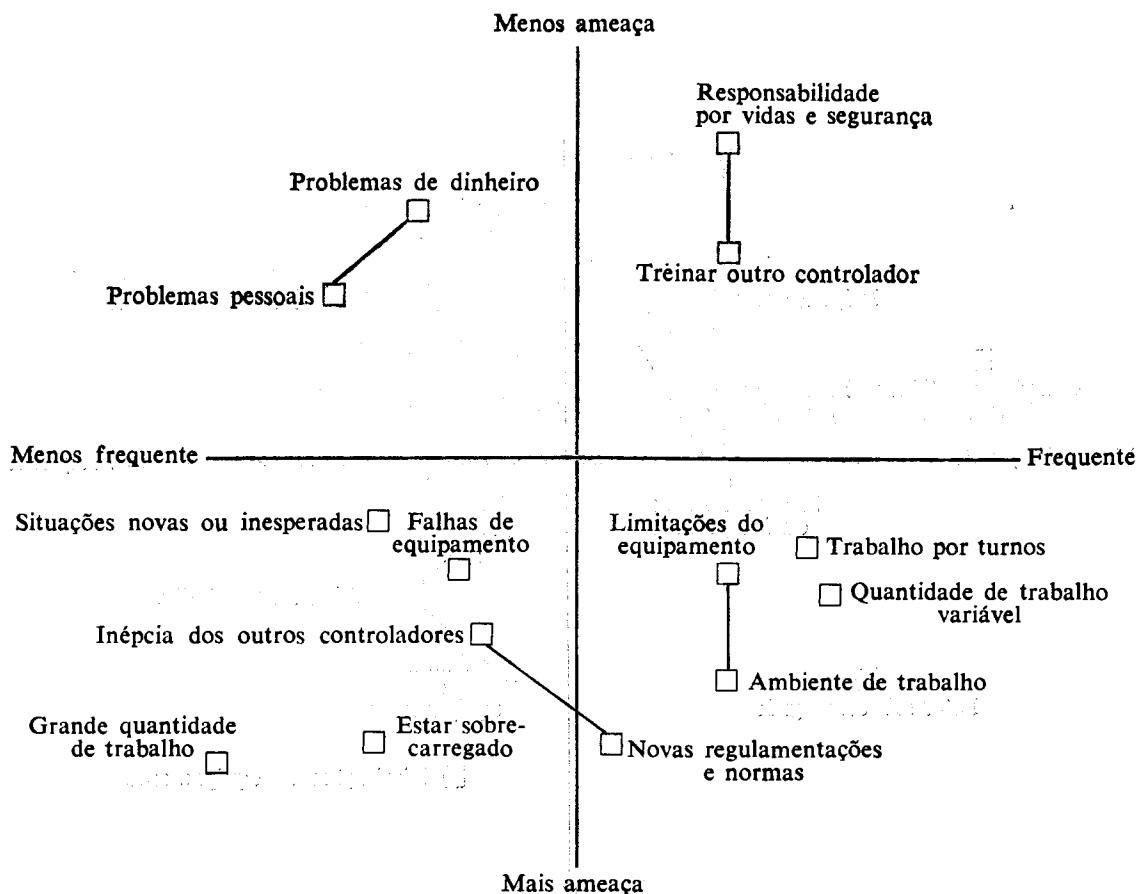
Menos ameaça

Responsabilidade por vidas e segurança

Problemas de dinheiro

Treinar outro controlador

Problemas pessoais

Menos frequente

Frequente

Situações novas ou inesperadas

Falhas de equipamento

Limitações do equipamento

Trabalho por turnos

Quantidade de trabalho variável

Inépcia dos outros controladores

Ambiente de trabalho

Grande quantidade de trabalho

Estar sobrecarregado

Novas regulamentações e normas

Mais ameaça